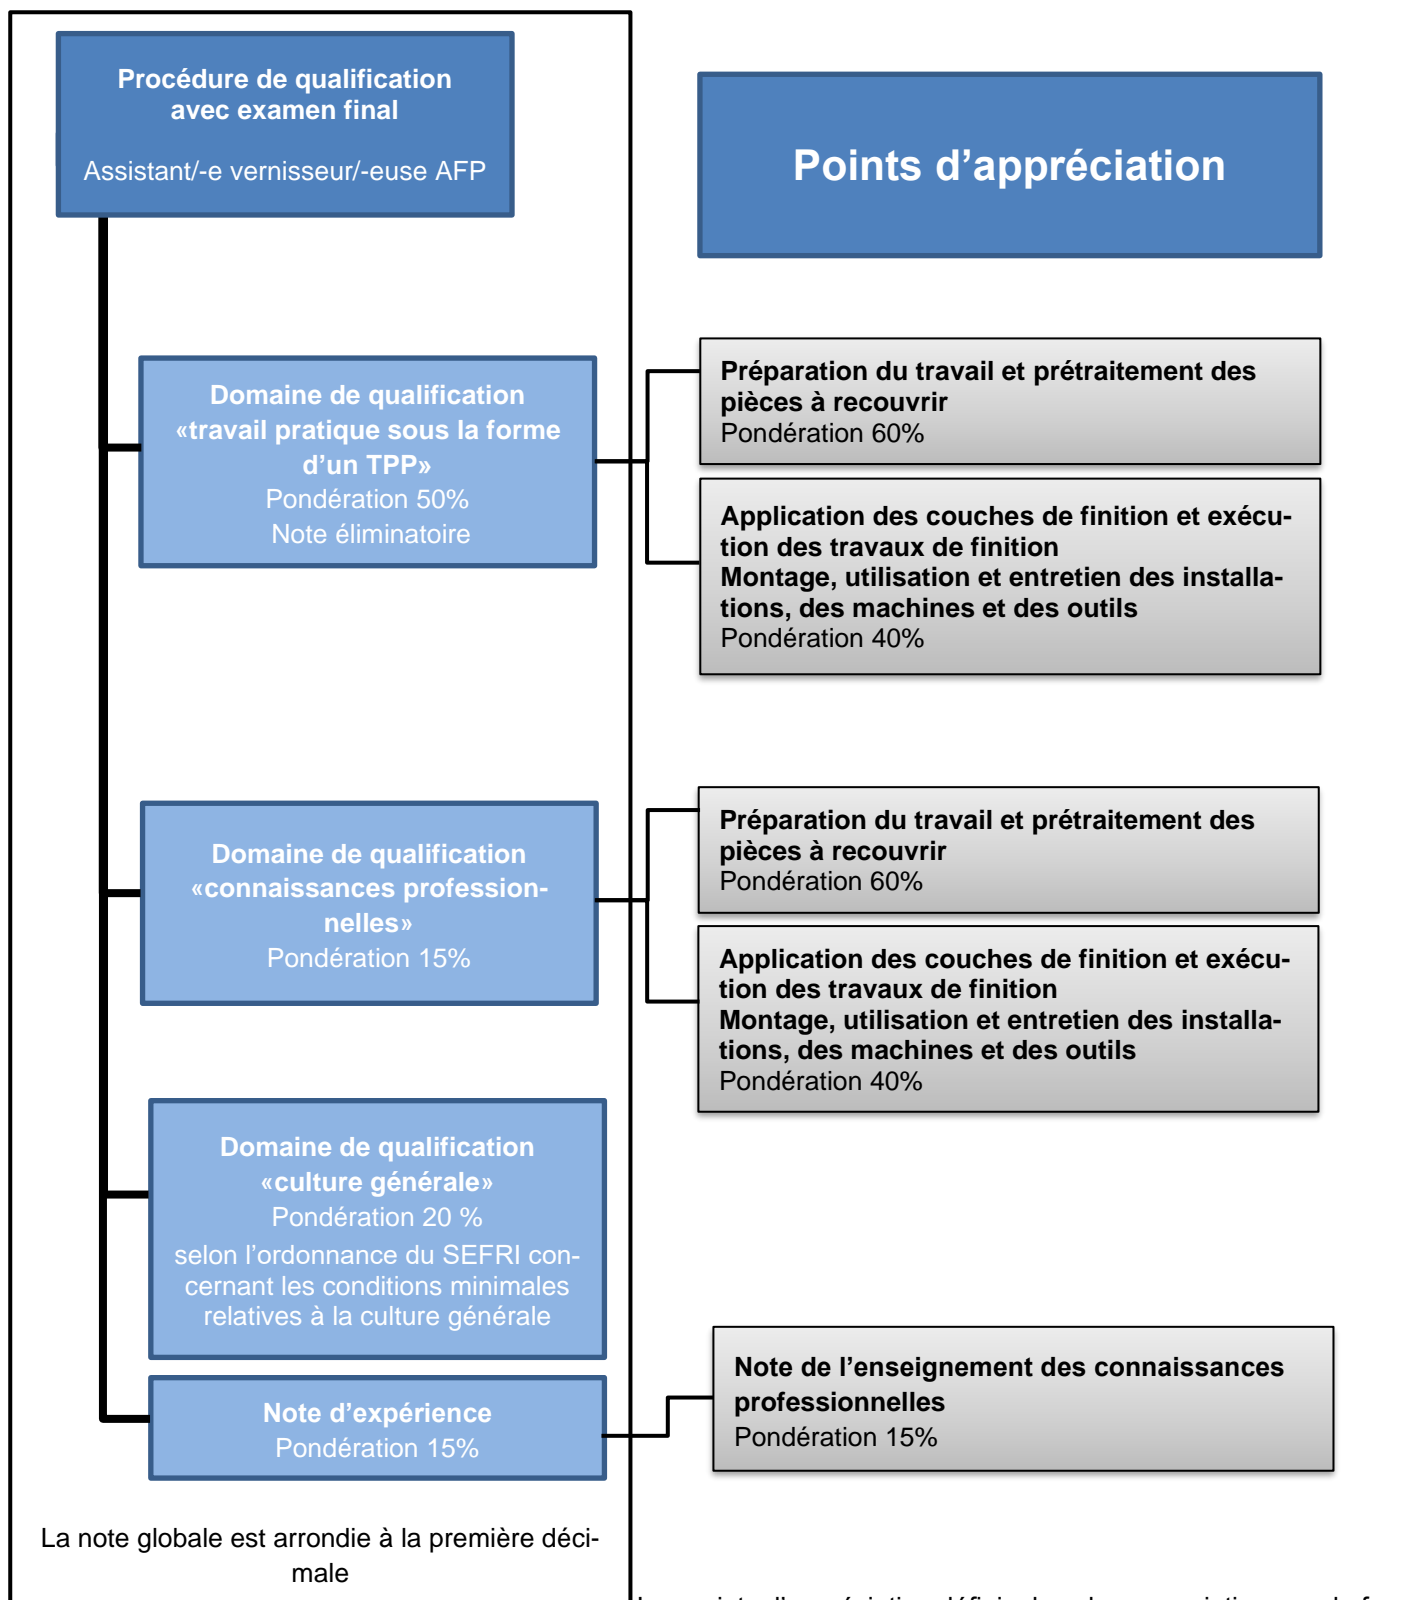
Procédure de qualification avec examen final

Assistant/-e vernisseur/-euse AFP

Points d’appréciation

Domaine de qualification «travail pratique sous la forme d’un TPP»
Pondération 50%
Note éliminatoire

Préparation du travail et prétraitement des pièces à recouvrir
Pondération 60%

Application des couches de finition et exécution des travaux de finition
Montage, utilisation et entretien des installations, des machines et des outils
Pondération 40%

Domaine de qualification «connaissances professionnelles»
Pondération 15%

Préparation du travail et prétraitement des pièces à recouvrir
Pondération 60%

Application des couches de finition et exécution des travaux de finition
Montage, utilisation et entretien des installations, des machines et des outils
Pondération 40%

Domaine de qualification «culture générale»
Pondération 20 %
selon l’ordonnance du SEFRI concernant les conditions minimales relatives à la culture générale

Note d’expérience
Pondération 15%

Note de l’enseignement des connaissances professionnelles
Pondération 15%

La note globale est arrondie à la première décimale

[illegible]